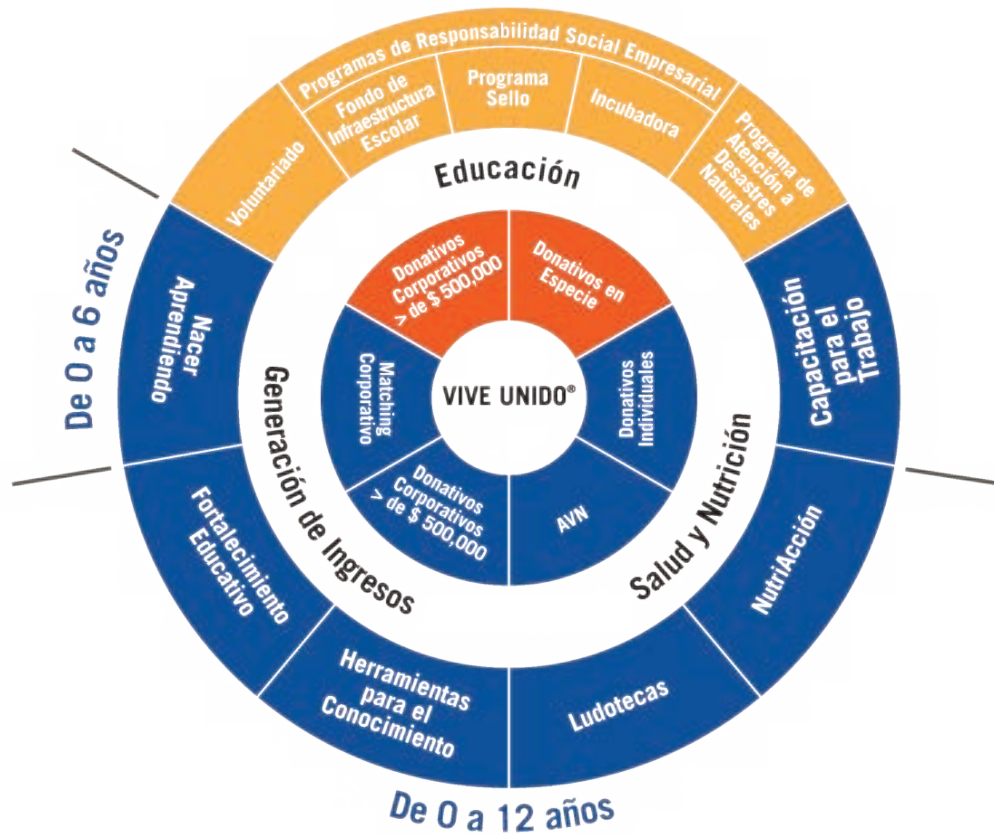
Programas de Responsabilidad Social Empresarial

Voluntariado

Fondo de Infraestructura Escolar

Programa Sello

Incubadora

Programa de Atención a Desastres Naturales

Educación

De 0 a 6 años

Nacer Aprendiendo

Capacitación para el Trabajo

Donativos Corporativos > de $ 500,000

Donativos en Especie

Matching Corporativo

VIVE UNIDO®

Donativos Individuales

Donativos Corporativos > de $ 500,000

AVN

Generación de Ingresos

Salud y Nutrición

Fortalecimiento Educativo

NutriAcción

Herramientas para el Conocimiento

Ludotecas

De 0 a 12 años